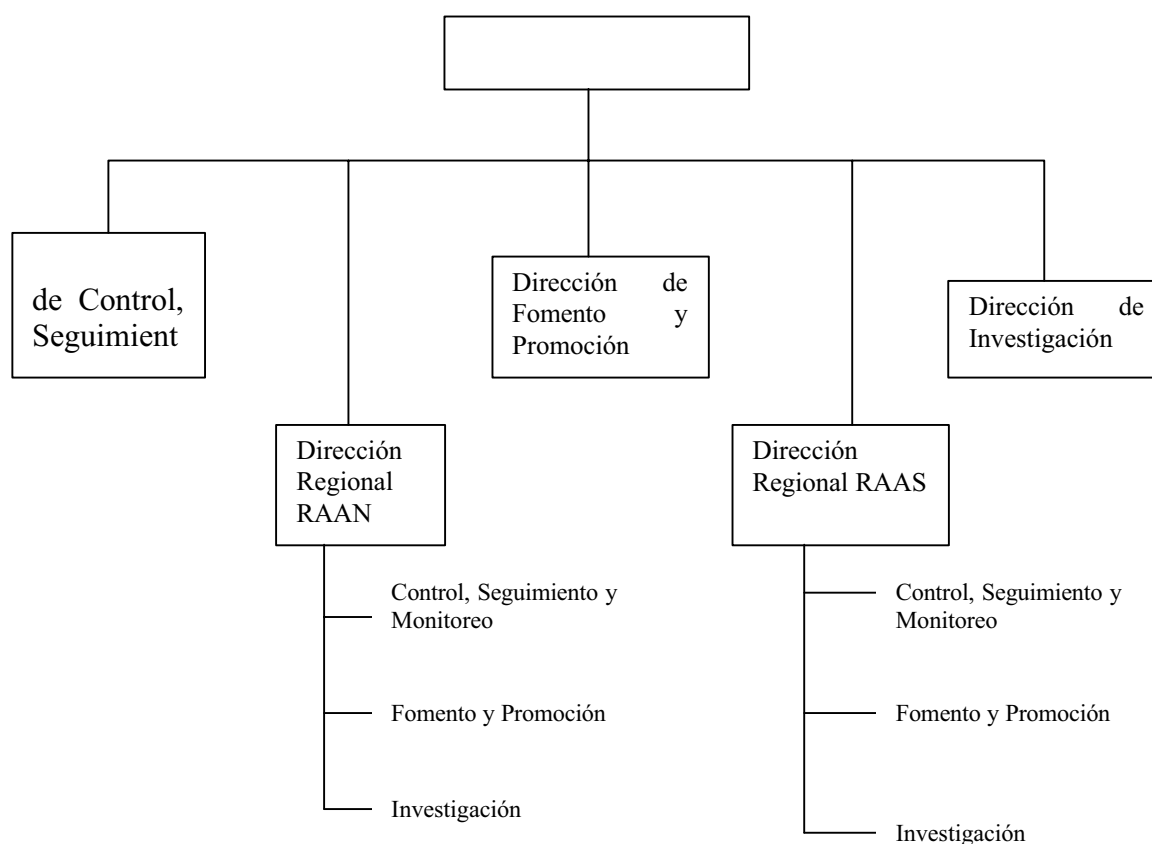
de Control, Seguimient

Dirección de Fomento y Promoción

Dirección de Investigación

Dirección Regional RAAN

Control, Seguimiento y Monitoreo

Fomento y Promoción

Investigación

Dirección Regional RAAS

Control, Seguimiento y Monitoreo

Fomento y Promoción

Investigación